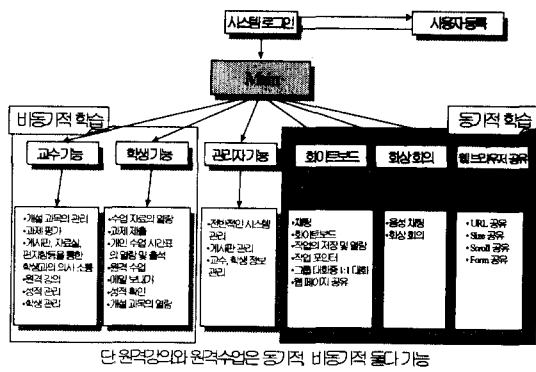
시스템로그인

사용자등록

Main

비동기적 학습

동기적 학습

교수기능

학생기능

관리자기능

화이트보드

화상회의

웹브라우저 공유

•개설 과목의 관리
•과제 평가
•게시판, 자료실, 편지함등을 통한 학생과의 의사 소통
•원격 강의
•성적 관리
•학생 관리

•수업 자료의 열람
•과제 제출
•개인 수업 시간표의 열람 및 출석
•원격 수업
•메일 보내기
•성적 확인
•개설 과목의 열람

•전반적인 시스템 관리
•게시판 관리
•교수, 학생 정보 관리

•채팅
•화이트보드
•작업의 저장 및 열람
•작업 포인터
•그룹 대화중 1:1 대화
•웹 페이지 공유

•음성 채팅
•화상 회의

•URL 공유
•Size 공유
•Scroll 공유
•Form 공유

단 원격강의와 원격수업은 동기적 비동기적 둘다 가능